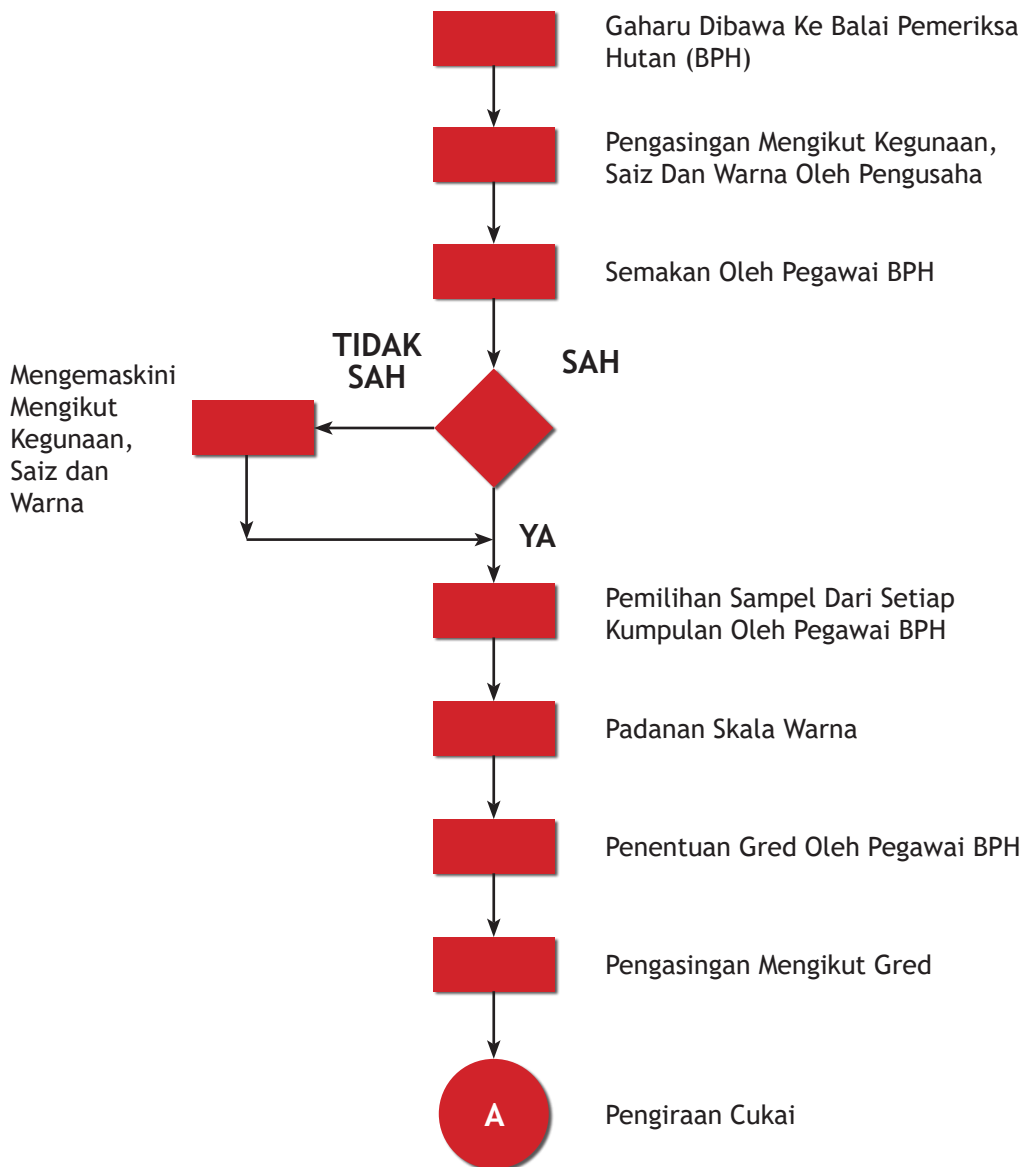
Gaharu Dibawa Ke Balai Pemeriksa Hutan (BPH)

Pengasingan Mengikut Kegunaan, Saiz Dan Warna Oleh Pengusaha

Semakan Oleh Pegawai BPH

TIDAK SAH

SAH

Mengemaskini Mengikut Kegunaan, Saiz dan Warna

YA

Pemilihan Sampel Dari Setiap Kumpulan Oleh Pegawai BPH

Padanan Skala Warna

Penentuan Gred Oleh Pegawai BPH

Pengasingan Mengikut Gred

A

Pengiraan Cukai